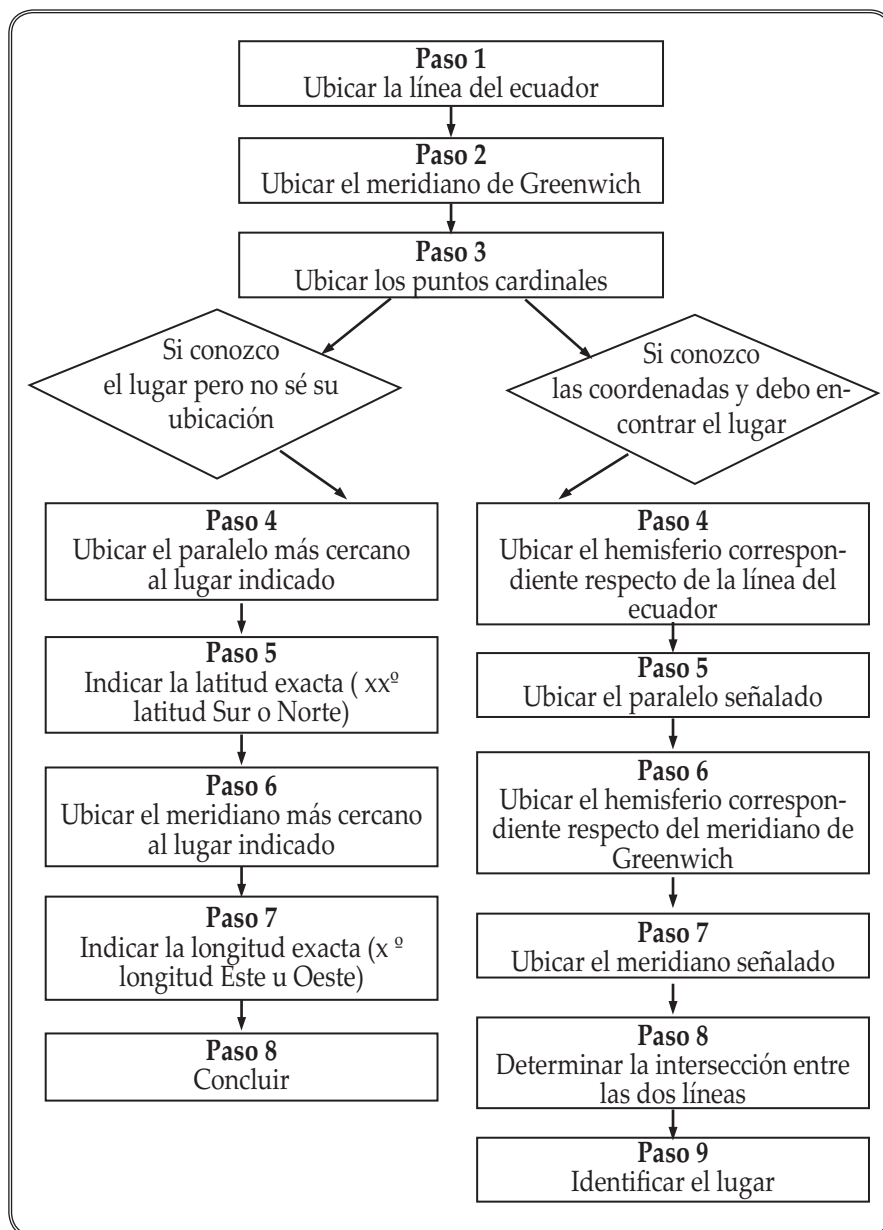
**Paso 1**
Ubicar la línea del ecuador

**Paso 2**
Ubicar el meridiano de Greenwich

**Paso 3**
Ubicar los puntos cardinales

Si conozco el lugar pero no sé su ubicación

**Paso 4**
Ubicar el paralelo más cercano al lugar indicado

**Paso 5**
Indicar la latitud exacta ( xxº latitud Sur o Norte)

**Paso 6**
Ubicar el meridiano más cercano al lugar indicado

**Paso 7**
Indicar la longitud exacta (x º longitud Este u Oeste)

**Paso 8**
Concluir

Si conozco las coordenadas y debo encontrar el lugar

**Paso 4**
Ubicar el hemisferio correspondiente respecto de la línea del ecuador

**Paso 5**
Ubicar el paralelo señalado

**Paso 6**
Ubicar el hemisferio correspondiente respecto del meridiano de Greenwich

**Paso 7**
Ubicar el meridiano señalado

**Paso 8**
Determinar la intersección entre las dos líneas

**Paso 9**
Identificar el lugar